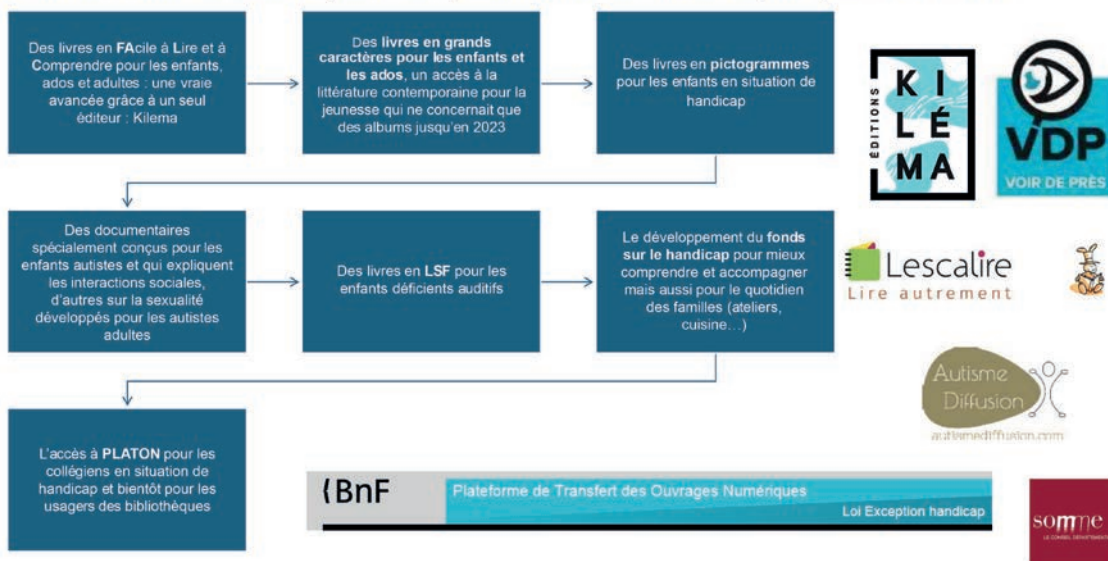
Des livres en FAcile à Lire et à Comprendre pour les enfants, ados et adultes : une vraie avancée grâce à un seul éditeur : Kilema

Des livres en grands caractères pour les enfants et les ados, un accès à la littérature contemporaine pour la jeunesse qui ne concernait que des albums jusqu'en 2023

Des livres en pictogrammes pour les enfants en situation de handicap

ÉDITIONS KI LÉ MA

VDP VOIR DE PRÈS

Des documentaires spécialement conçus pour les enfants autistes et qui expliquent les interactions sociales, d'autres sur la sexualité développés pour les autistes adultes

Des livres en LSF pour les enfants déficients auditifs

Le développement du fonds sur le handicap pour mieux comprendre et accompagner mais aussi pour le quotidien des familles (ateliers, cuisine…)

Lescalire Lire autrement

Autisme Diffusion autismediffusion.com

L'accès à PLATON pour les collégiens en situation de handicap et bientôt pour les usagers des bibliothèques

BnF Plateforme de Transfert des Ouvrages Numériques Loi Exception handicap

somme